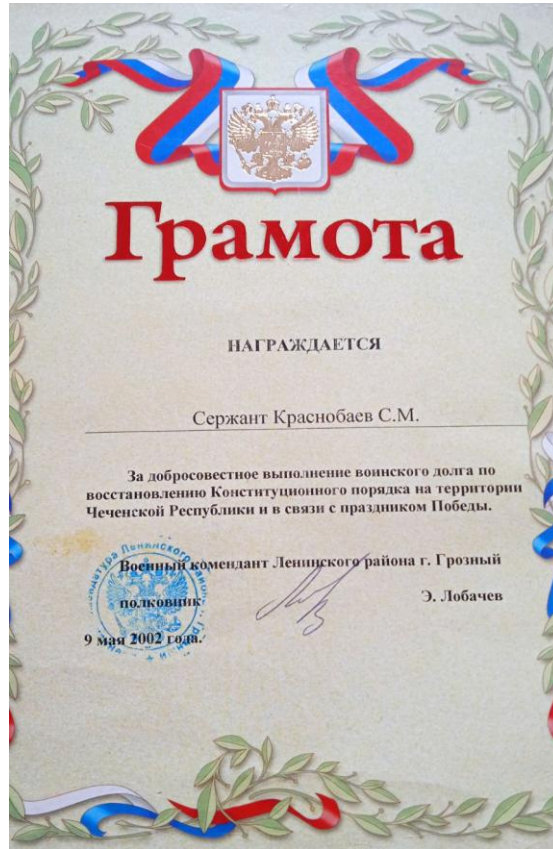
Грамота

НАГРАЖДАЕТСЯ

Сержант Краснобаев С.М.

За добросовестное выполнение воинского долга по восстановлению Конституционного порядка на территории Чеченской Республики и в связи с праздником Победы.

Военный комендант Ленинского района г. Грозный

полковник Э. Лобачев

9 мая 2002 года.

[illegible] Ленинского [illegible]